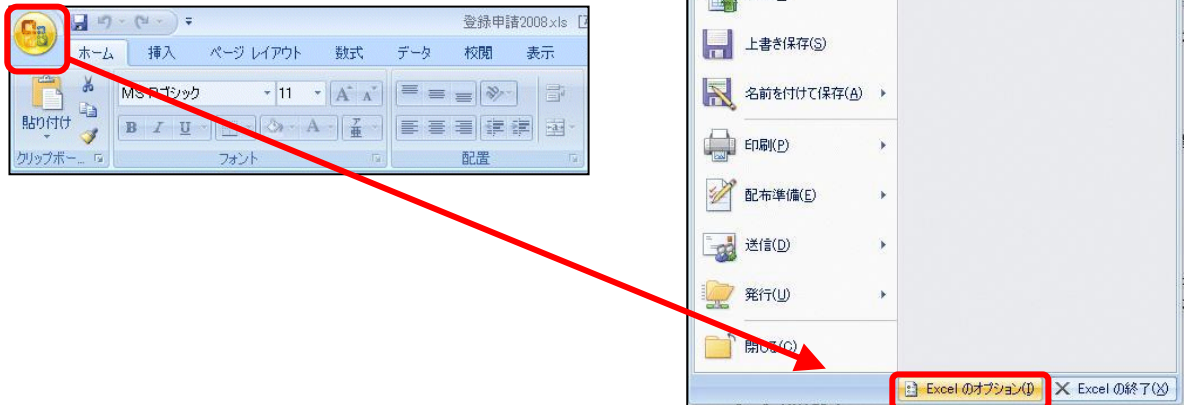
登録申請2008.xls

ホーム
挿入
ページ レイアウト
数式
データ
校閲
表示

MS Pゴシック
11
貼り付け
B
I
U
A
クリップボー...
フォント
配置

上書き保存(S)
名前を付けて保存(A)
印刷(P)
配布準備(E)
送信(D)
発行(U)
閉じる(C)

Excel のオプション(I)
Excel の終了(X)